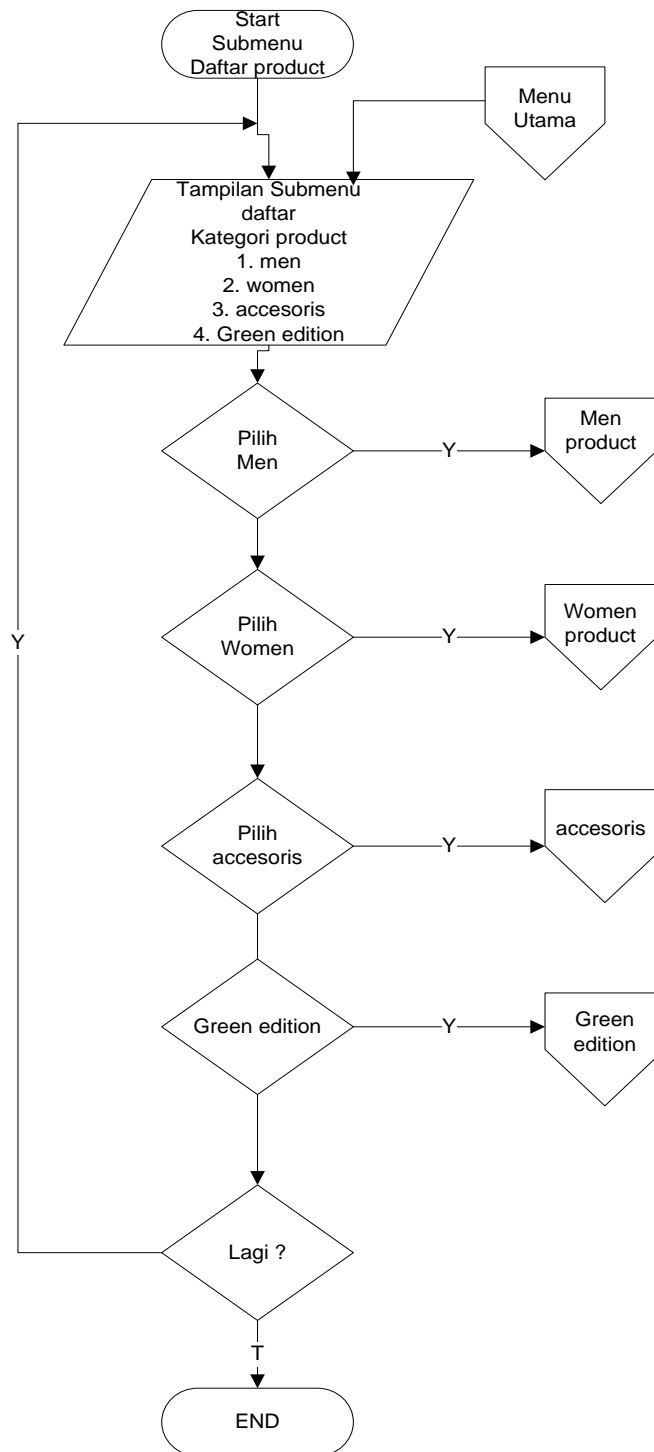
Start
Submenu
Daftar product

Menu
Utama

Tampilan Submenu
daftar
Kategori product
1. men
2. women
3. accesoris
4. Green edition

Pilih
Men

Y

Men
product

Pilih
Women

Y

Women
product

Y

Pilih
accesoris

Y

accesoris

Green edition

Y

Green
edition

Lagi ?

T

END